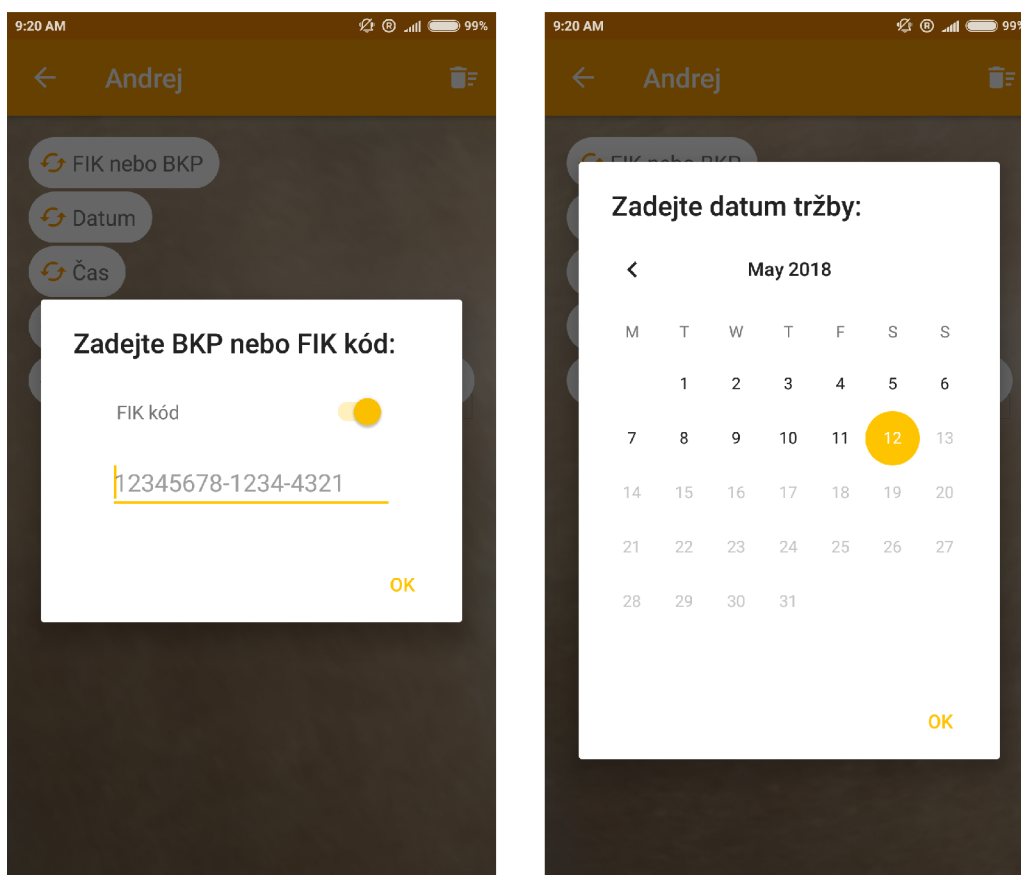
9:20 AM 99%

Andrej

FIK nebo BKP

Datum

Čas

Zadejte BKP nebo FIK kód:

FIK kód

12345678-1234-4321

OK

9:20 AM 99

Andrej

FIK nebo BKP

Zadejte datum tržby:

May 2018

| M | T | W | T | F | S | S |
|---|---|---|---|---|---|---|
| | 1 | 2 | 3 | 4 | 5 | 6 |
| 7 | 8 | 9 | 10 | 11 | 12 | 13 |
| 14 | 15 | 16 | 17 | 18 | 19 | 20 |
| 21 | 22 | 23 | 24 | 25 | 26 | 27 |
| 28 | 29 | 30 | 31 | | | |

OK